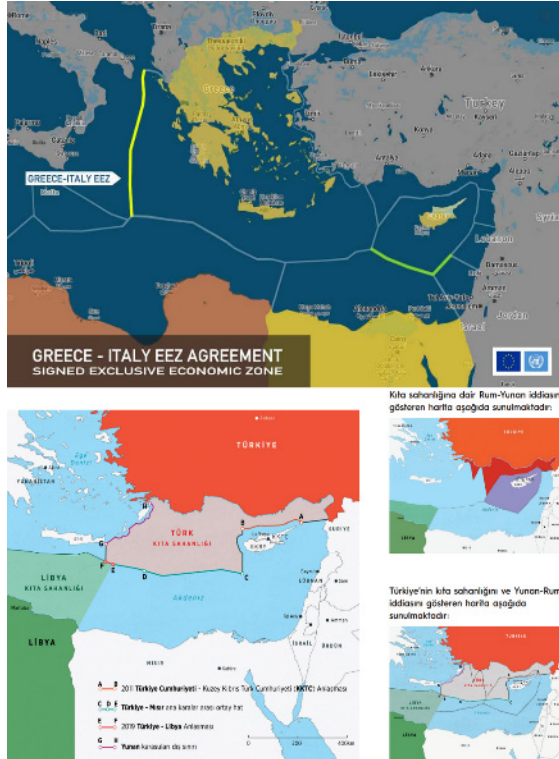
Turkey

Greece

GREECE-ITALY EEZ

Malta

Lebanon

Israel

Jordan

GREECE - ITALY EEZ AGREEMENT
SIGNED EXCLUSIVE ECONOMIC ZONE

Kıta sahanlığına dair Rum-Yunan iddiasını gösteren harita aşağıda sunulmaktadır:

TÜRKİYE

Ege Denizi

YUNANİSTAN

TÜRK
KITA SAHANLIĞI

LİBYA
KITA SAHANLIĞI

LİBYA

Akdeniz

MISIR

SURİYE

LÜBNAN

Malta

A — B 2011 Türkiye Cumhuriyeti - Kuzey Kıbrıs Türk Cumhuriyeti (KKTC) Anlaşması

C D E F Türkiye - Mısır ana karalar arası orta hat

F — G 2019 Türkiye - Libya Anlaşması

G — H Yunan karasuları dış sınırı

0 200 400km

LİBYA

Türkiye'nin kıta sahanlığını ve Yunan-Rum iddiasını gösteren harita aşağıda sunulmaktadır:

TÜRKİYE